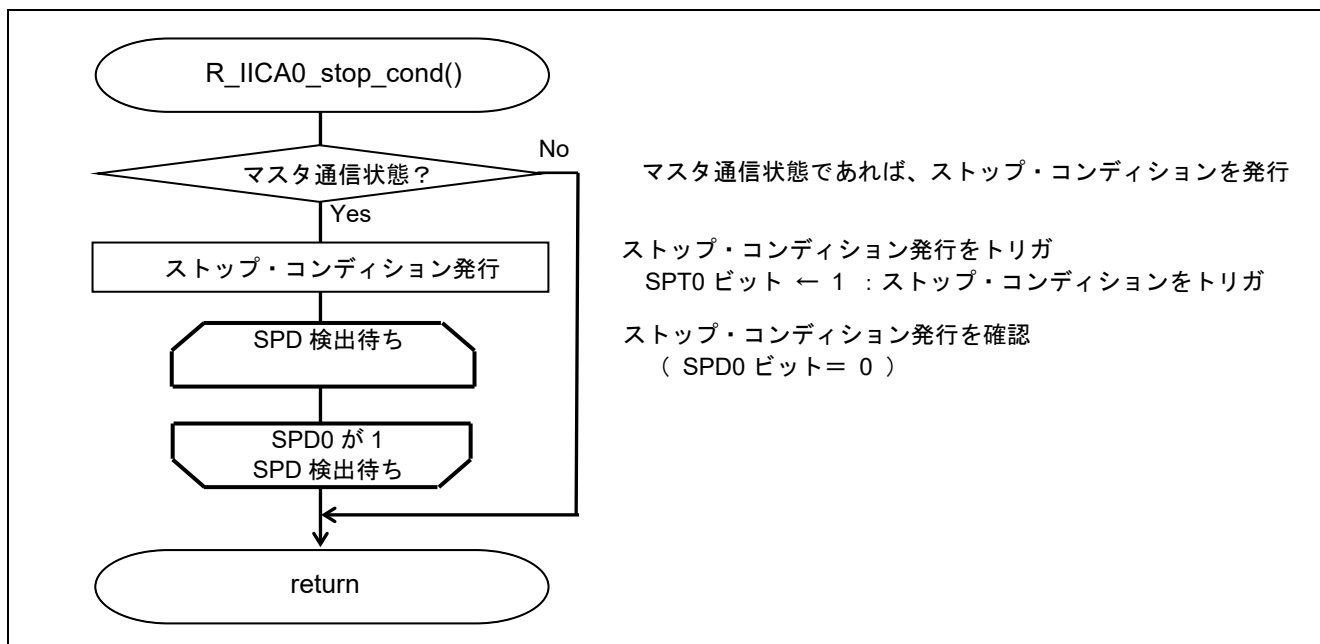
R_IICA0_stop_cond()

マスタ通信状態？

No

Yes

マスタ通信状態であれば、ストップ・コンディションを発行

ストップ・コンディション発行

ストップ・コンディション発行をトリガ
SPT0 ビット ← 1 ：ストップ・コンディションをトリガ

SPD 検出待ち

ストップ・コンディション発行を確認
（ SPD0 ビット＝ 0 ）

SPD0 が 1
SPD 検出待ち

return